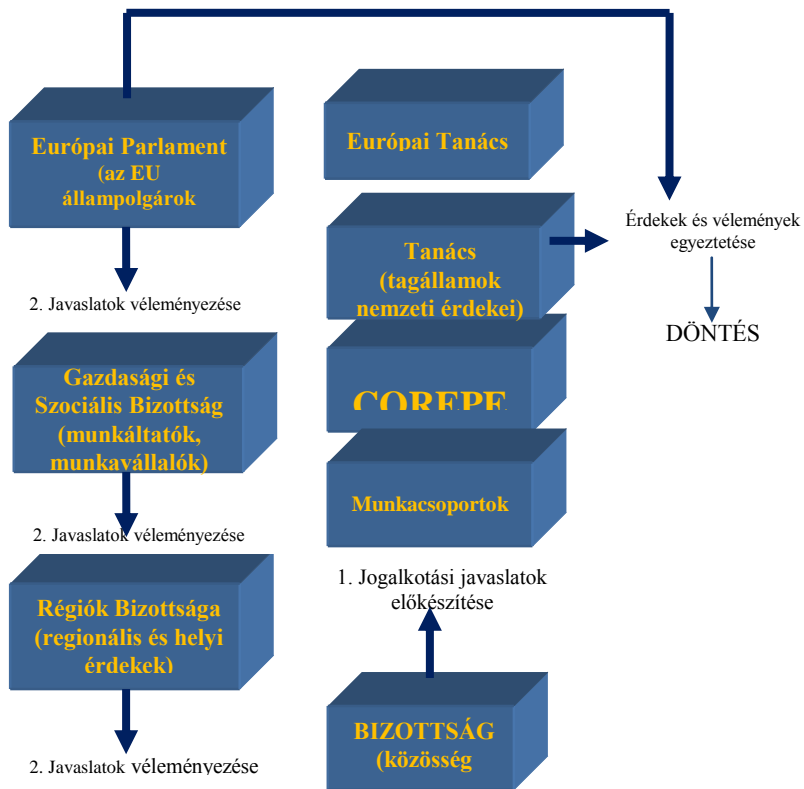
Európai Parlament (az EU állampolgárok

Európai Tanács

Érdekek és vélemények egyeztetése

Tanács (tagállamok nemzeti érdekei)

2. Javaslatok véleményezése

DÖNTÉS

Gazdasági és Szociális Bizottság (munkáltatók, munkavállalók)

COREPE

Munkacsoportok

2. Javaslatok véleményezése

1. Jogalkotási javaslatok előkészítése

Régiók Bizottsága (regionális és helyi érdekek)

BIZOTTSÁG (közösség

2. Javaslatok véleményezése